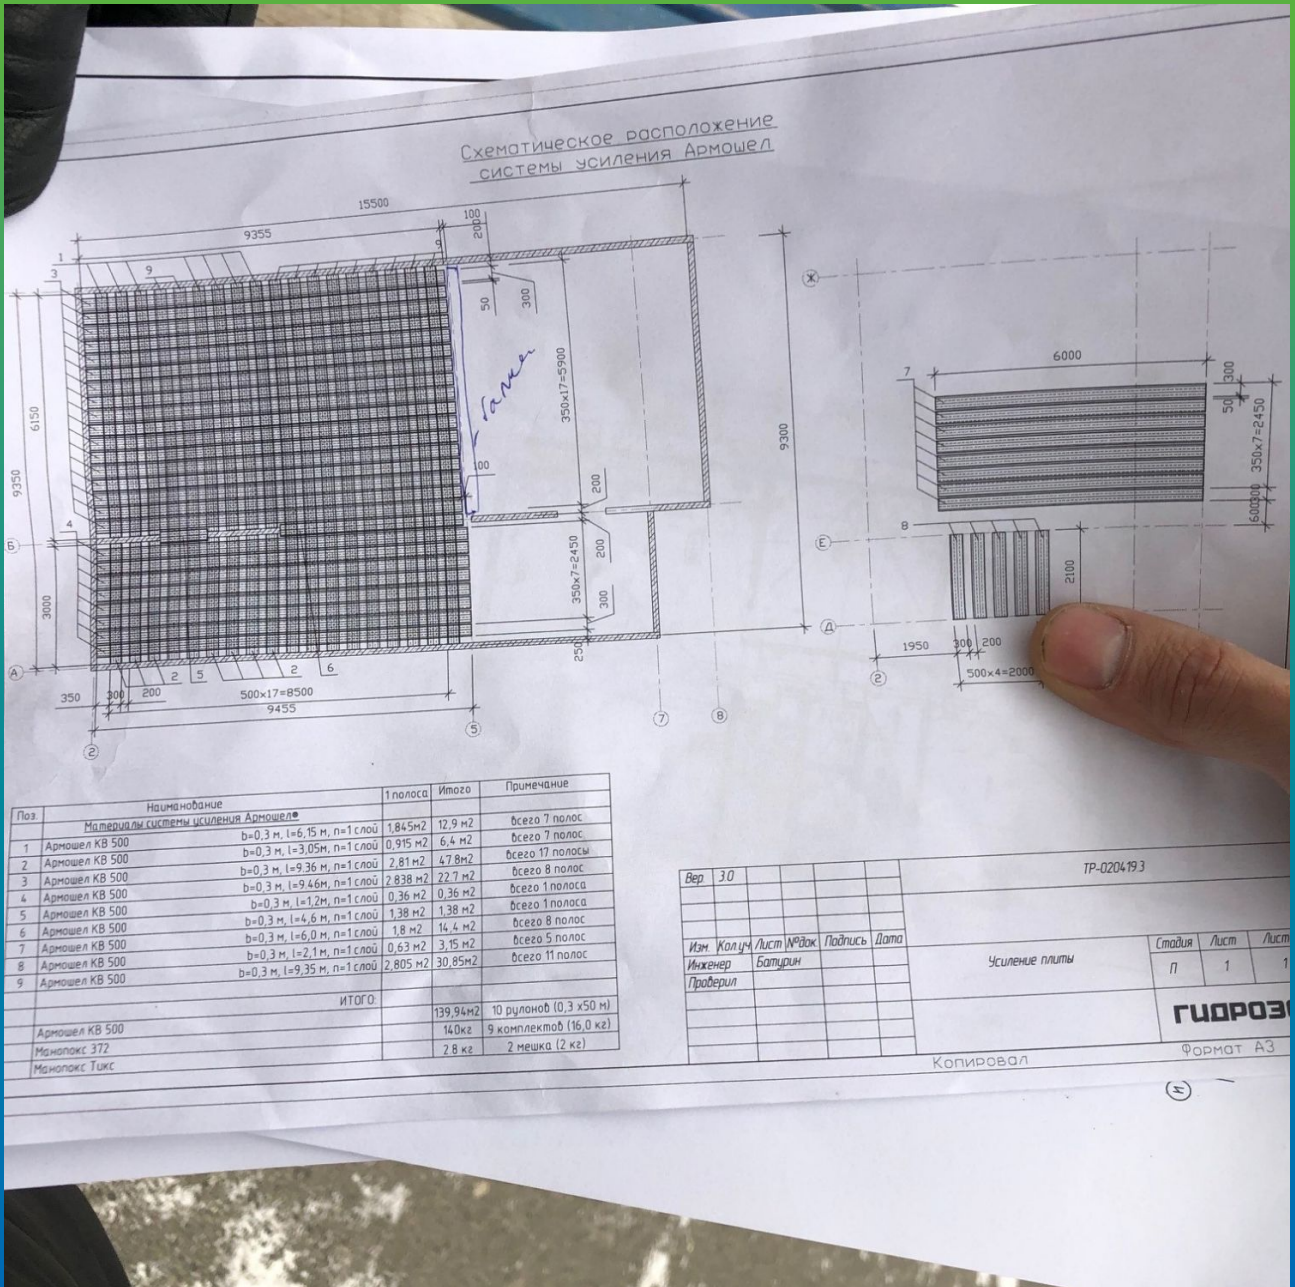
Схематическое расположение системы усиления Армошел

15500
9355
100
200
3
9
9
50
300
Балкон
350x7=5900
9300
6150
9350
100
200
4
Б
200
350x7=2450
3000
300
250
А
2
5
2
6
350
300
200
500x17=8500
9455
2
5
7
8

Ж
6000
7
300
50
350x7=2450
600
300
8
Е
2100
Д
1950
300
200
500x4=2000
2

| Поз. | Наименование | | 1 полоса | Итого | Примечание |
|---|---|---|---|---|---|
| | Материалы системы усиления Армошел® | | | | |
| 1 | Армошел КВ 500 | b=0,3 м, l=6,15 м, n=1 слой | 1,845м2 | 12,9 м2 | всего 7 полос |
| 2 | Армошел КВ 500 | b=0,3 м, l=3,05м, n=1 слой | 0,915 м2 | 6,4 м2 | всего 7 полос |
| 3 | Армошел КВ 500 | b=0,3 м, l=9.36 м, n=1 слой | 2,81 м2 | 47,8м2 | всего 17 полосы |
| 4 | Армошел КВ 500 | b=0,3 м, l=9.46м, n=1 слой | 2,838 м2 | 22,7 м2 | всего 8 полос |
| 5 | Армошел КВ 500 | b=0,3 м, l=1,2м, n=1 слой | 0,36 м2 | 0,36 м2 | всего 1 полоса |
| 6 | Армошел КВ 500 | b=0,3 м, l=4,6 м, n=1 слой | 1,38 м2 | 1,38 м2 | всего 1 полоса |
| 7 | Армошел КВ 500 | b=0,3 м, l=6,0 м, n=1 слой | 1,8 м2 | 14,4 м2 | всего 8 полос |
| 8 | Армошел КВ 500 | b=0,3 м, l=2,1 м, n=1 слой | 0,63 м2 | 3,15 м2 | всего 5 полос |
| 9 | Армошел КВ 500 | b=0,3 м, l=9,35 м, n=1 слой | 2,805 м2 | 30,85м2 | всего 11 полос |
| | | ИТОГО: | | | |
| | Армошел КВ 500 | | | 139,94м2 | 10 рулонов (0,3 х50 м) |
| | Манопокс 372 | | | 140кг | 9 комплектов (16,0 кг) |
| | Манопокс Тикс | | | 2.8 кг | 2 мешка (2 кг) |

Вер 3.0
ТР-0204193
Изм. Кол.уч Лист №док Подпись Дата
Инженер Батурин
Проверил
Усиление плиты
Стадия Лист Лист
П 1 1
ГИДРОЗ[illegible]
Копировал
Формат А3